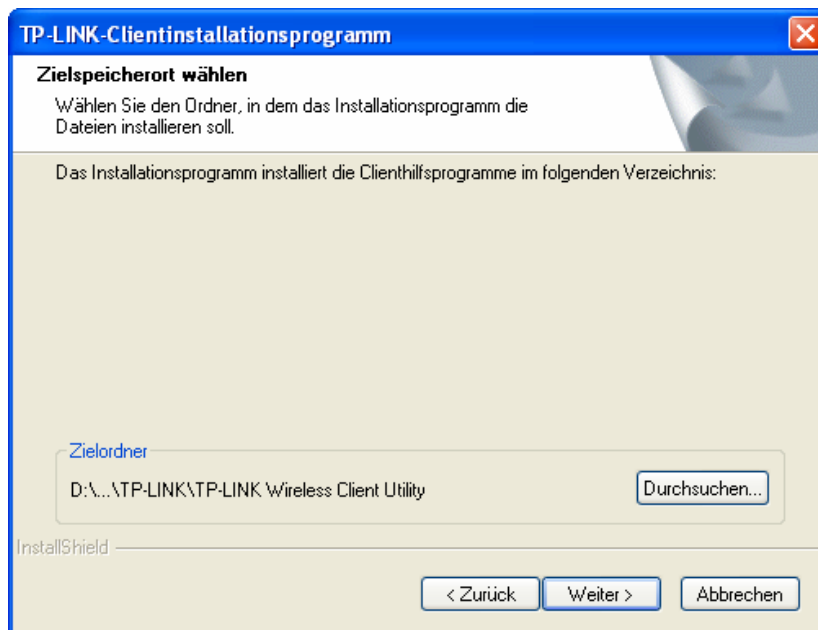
TP-LINK-Clientinstallationsprogramm

Zielspeicherort wählen

Wählen Sie den Ordner, in dem das Installationsprogramm die Dateien installieren soll.

Das Installationsprogramm installiert die Clienthilfsprogramme im folgenden Verzeichnis:

Zielordner

D:\...\TP-LINK\TP-LINK Wireless Client Utility

Durchsuchen...

InstallShield

< Zurück

Weiter >

Abbrechen